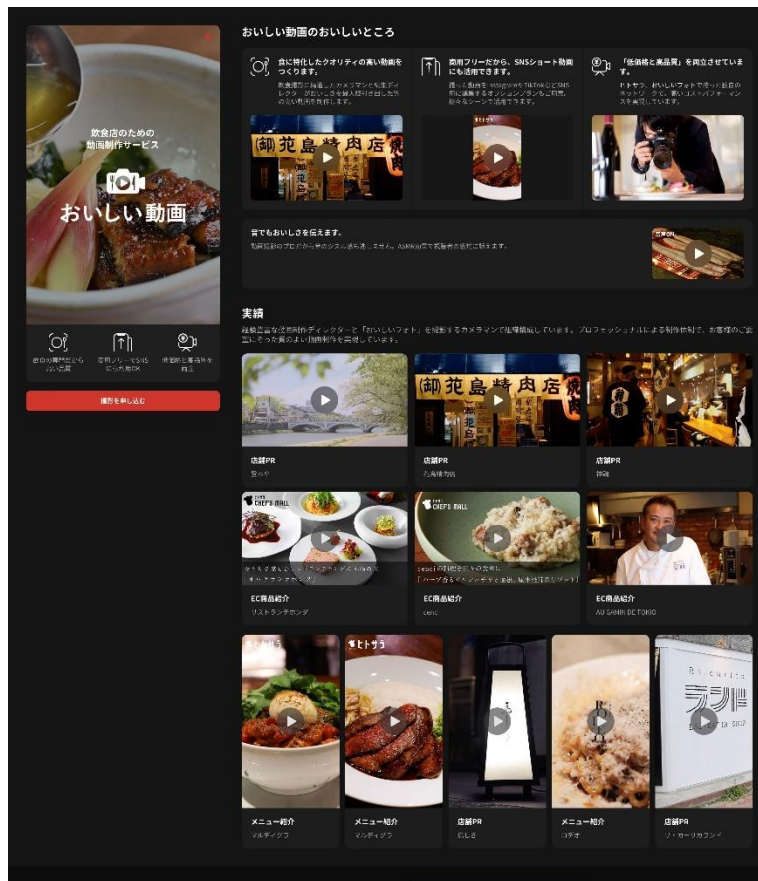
飲食店のための
動画制作サービス

おいしい動画

飲食の専門だからおいしい品質

商用フリーでSNSにも活用OK

低価格と高品質を両立

撮影を申し込む

おいしい動画のおいしいところ

食に特化したクオリティの高い動画をつくります。

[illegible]

商用フリーだから、SNSショート動画にも活用できます。

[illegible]

「低価格」と「高品質」を両立させています。

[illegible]

(御)花島精肉店

音でもおいしさを伝えます。

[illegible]

実績

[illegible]

(御)花島精肉店

店舗PR
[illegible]

店舗PR
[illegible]

店舗PR
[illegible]

CHEF'S MALL

EC商品紹介
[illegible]

CHEF'S MALL

EC商品紹介
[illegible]

EC商品紹介
AU GAMIN DE TOKIO

メニュー紹介
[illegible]

メニュー紹介
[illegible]

店舗PR
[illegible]

メニュー紹介
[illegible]

店舗PR
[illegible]